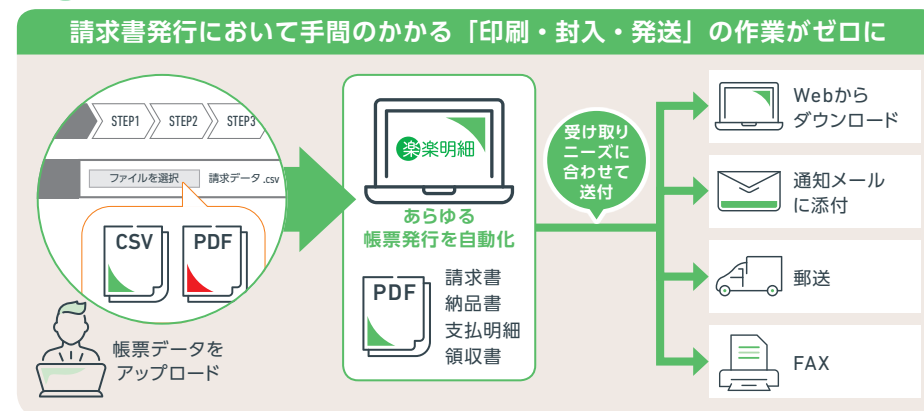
請求書発行において手間のかかる「印刷・封入・発送」の作業がゼロに

STEP1 STEP2 STEP3

ファイルを選択 請求データ.csv

CSV PDF

帳票データをアップロード

楽楽明細

あらゆる帳票発行を自動化

PDF

請求書
納品書
支払明細
領収書

受け取りニーズに合わせて送付

Webからダウンロード

通知メールに添付

郵送

FAX